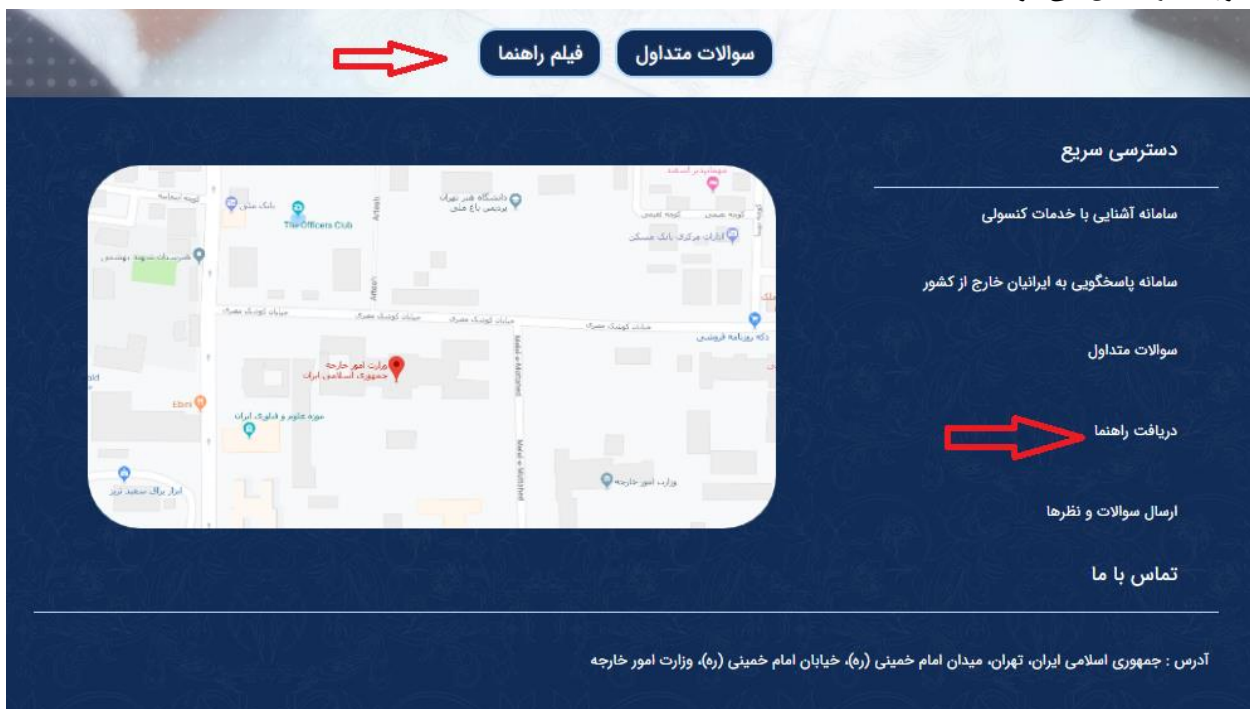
سوالات متداول فیلم راهنما

دسترسی سریع

سامانه آشنایی با خدمات کنسولی

سامانه پاسخگویی به ایرانیان خارج از کشور

سوالات متداول

دریافت راهنما

ارسال سوالات و نظرها

تماس با ما

آدرس : جمهوری اسلامی ایران، تهران، میدان امام خمینی (ره)، خیابان امام خمینی (ره)، وزارت امور خارجه

دانشگاه هنر تهران پردیس باغ ملی
بانک ملی
The Officers Club
اداره مرکزی بانک مسکن
وزارت امور خارجه جمهوری اسلامی ایران
Ebini
موزه علوم و فناوری ایران
وزارت امور خارجه
خیابان کوشک مصری
Artesh
Mahd-e Motahhari